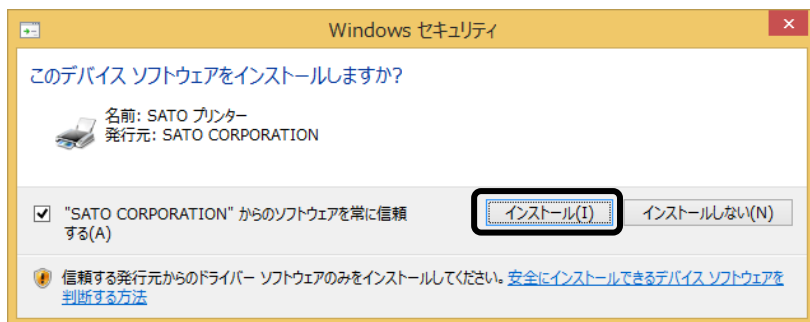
Windows セキュリティ

このデバイス ソフトウェアをインストールしますか?

名前: SATO プリンター
発行元: SATO CORPORATION

"SATO CORPORATION" からのソフトウェアを常に信頼する(A)

インストール(I)

インストールしない(N)

信頼する発行元からのドライバー ソフトウェアのみをインストールしてください。安全にインストールできるデバイス ソフトウェアを判断する方法